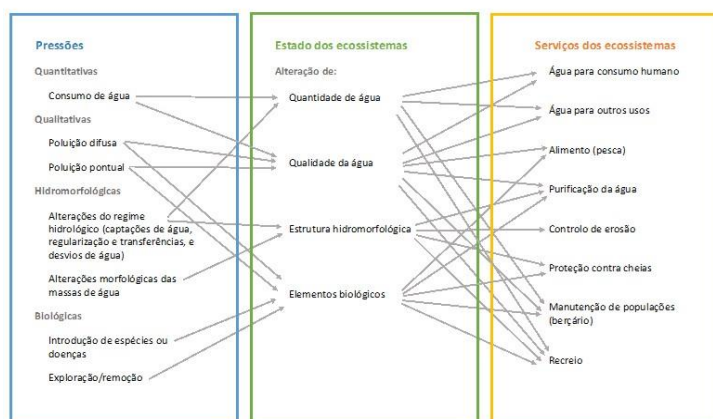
Pressões

Quantitativas

Consumo de água

Qualitativas

Poluição difusa

Poluição pontual

Hidromorfológicas

Alterações do regime hidrológico (captações de água, regularização e transferências, e desvios de água)

Alterações morfológicas das massas de água

Biológicas

Introdução de espécies ou doenças

Exploração/remoção

Estado dos ecossistemas

Alteração de:

Quantidade de água

Qualidade da água

Estrutura hidromorfológica

Elementos biológicos

Serviços dos ecossistemas

Água para consumo humano

Água para outros usos

Alimento (pesca)

Purificação da água

Controlo de erosão

Proteção contra cheias

Manutenção de populações (berçário)

Recreio